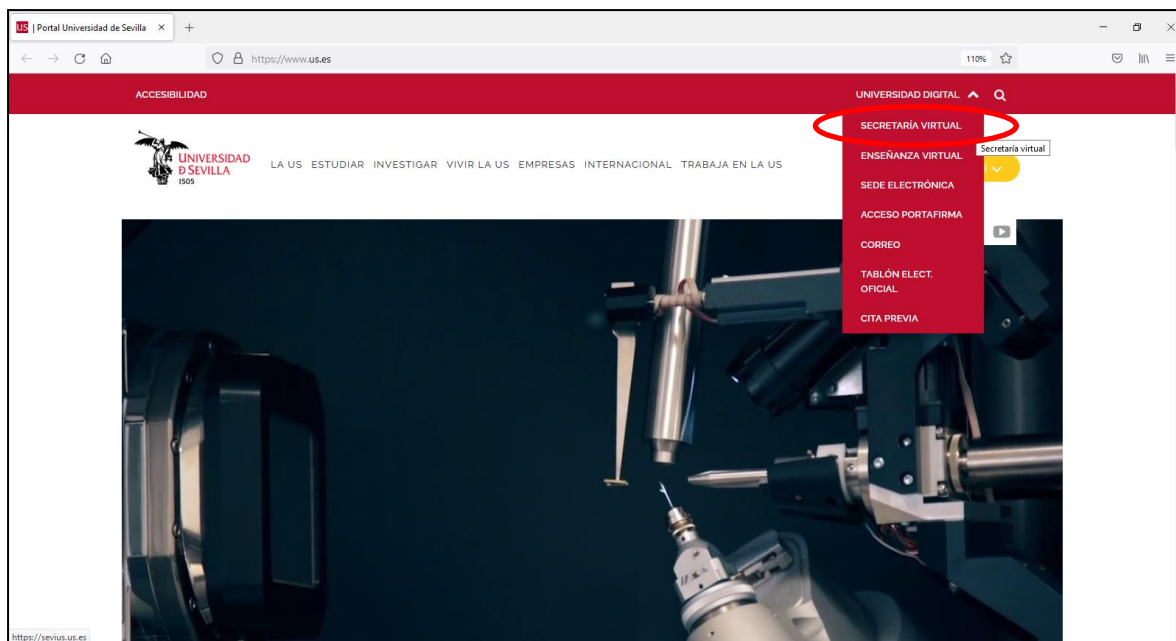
US | Portal Universidad de Sevilla ×

https://www.us.es

110%

ACCESIBILIDAD

UNIVERSIDAD DIGITAL

SECRETARÍA VIRTUAL

Secretaría virtual

ENSEÑANZA VIRTUAL

SEDE ELECTRÓNICA

ACCESO PORTAFIRMA

CORREO

TABLÓN ELECT. OFICIAL

CITA PREVIA

UNIVERSIDAD D SEVILLA 1505

LA US ESTUDIAR INVESTIGAR VIVIR LA US EMPRESAS INTERNACIONAL TRABAJA EN LA US

https://sevius.us.es